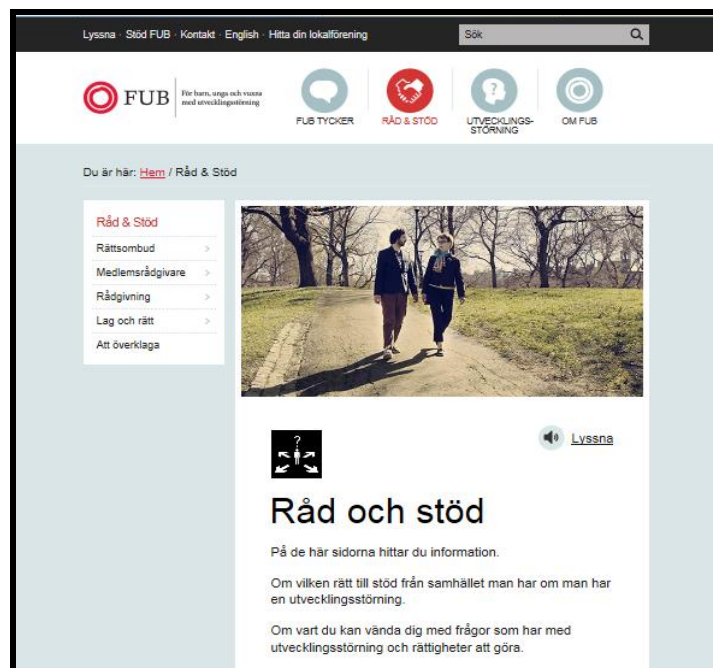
Lyssna · Stöd FUB · Kontakt · English · Hitta din lokalförening

Sök

FUB För barn, unga och vuxna med utvecklingsstörning

FUB TYCKER

RÅD & STÖD

UTVECKLINGS-STÖRNING

OM FUB

Du är här: Hem / Råd & Stöd

Råd & Stöd

Rättsombud

Medlemsrådgivare

Rådgivning

Lag och rätt

Att överklaga

?

Lyssna

Råd och stöd

På de här sidorna hittar du information.

Om vilken rätt till stöd från samhället man har om man har en utvecklingsstörning.

Om vart du kan vända dig med frågor som har med utvecklingsstörning och rättigheter att göra.